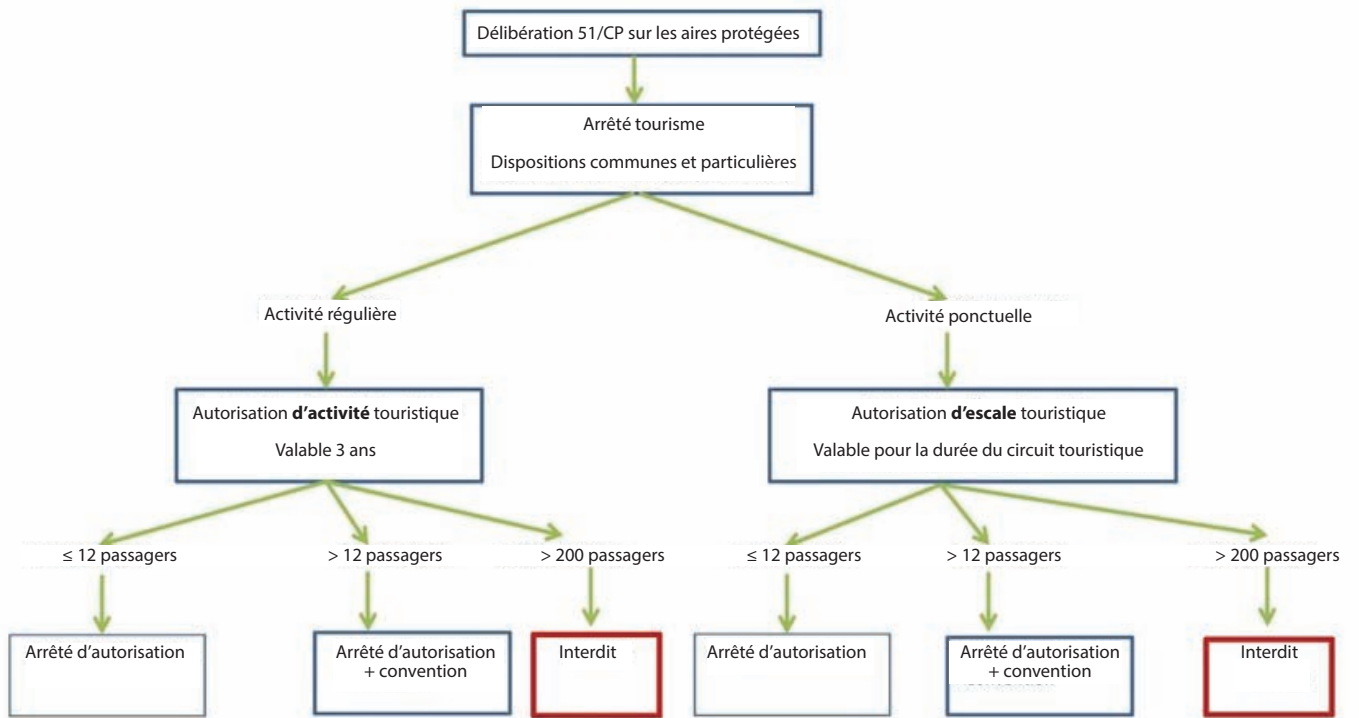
Délibération 51/CP sur les aires protégées

Arrêté tourisme

Dispositions communes et particulières

Activité régulière

Activité ponctuelle

Autorisation **d'activité** touristique

Valable 3 ans

Autorisation **d'escale** touristique

Valable pour la durée du circuit touristique

$\leq$ 12 passagers

> 12 passagers

> 200 passagers

$\leq$ 12 passagers

> 12 passagers

> 200 passagers

Arrêté d'autorisation

Arrêté d'autorisation + convention

Interdit

Arrêté d'autorisation

Arrêté d'autorisation + convention

Interdit